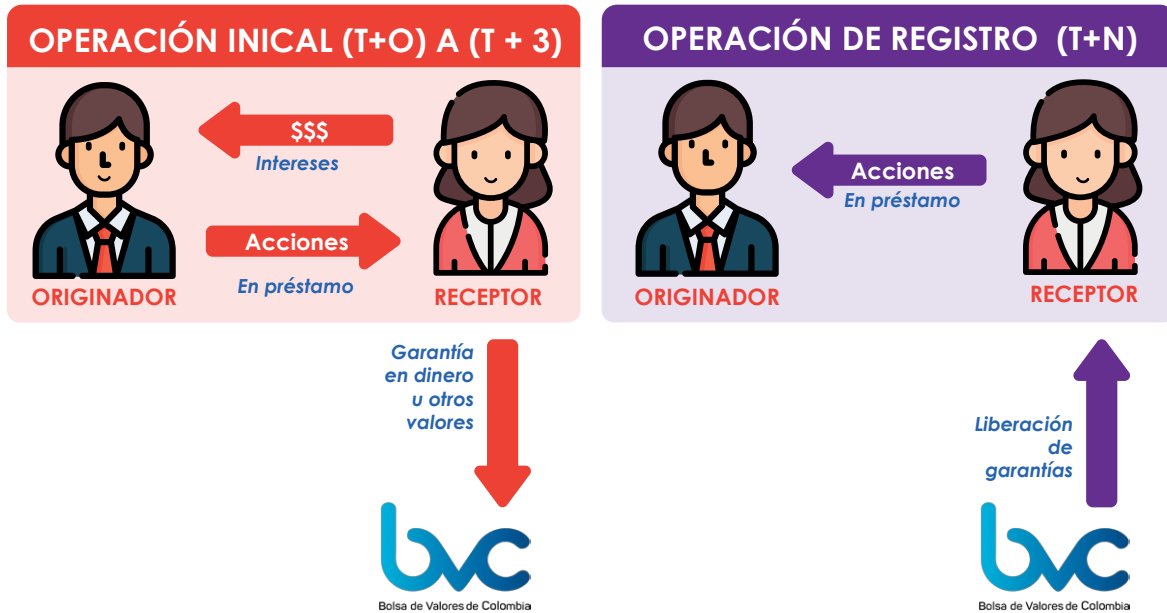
OPERACIÓN INICAL (T+O) A (T + 3)

$$$
Intereses

Acciones
En préstamo

ORIGINADOR

RECEPTOR

Garantía en dinero u otros valores

bvc
Bolsa de Valores de Colombia

OPERACIÓN DE REGISTRO (T+N)

Acciones
En préstamo

ORIGINADOR

RECEPTOR

Liberación de garantías

bvc
Bolsa de Valores de Colombia